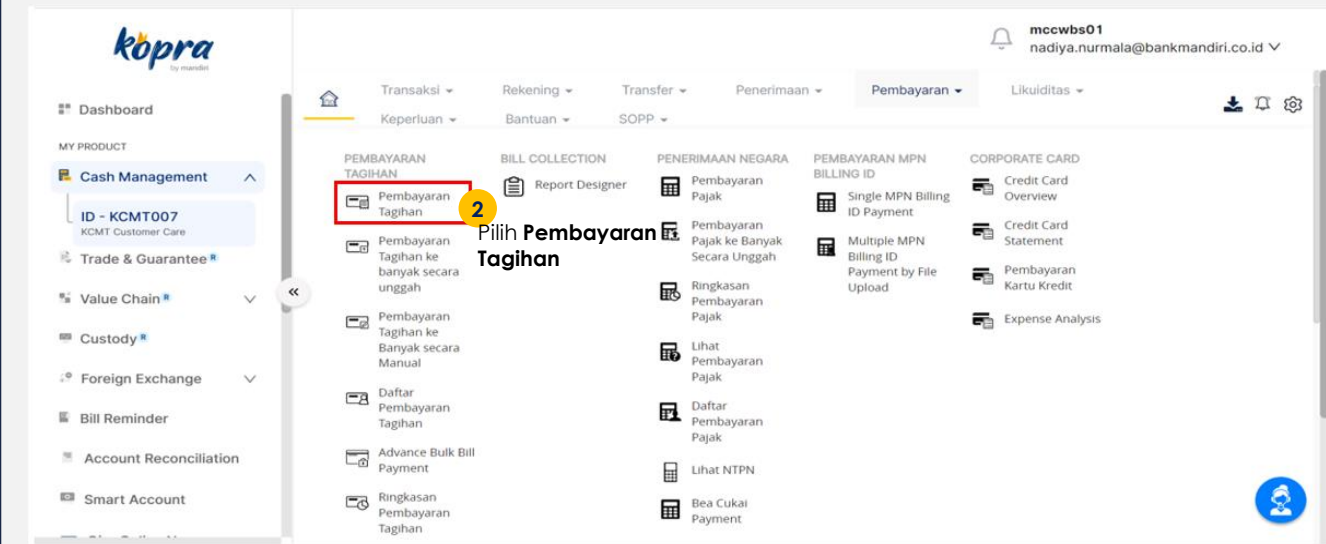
kopra
by mandiri

Dashboard

MY PRODUCT

Cash Management

ID - KCMT007
KCMT Customer Care

Trade & Guarantee

Value Chain

Custody

Foreign Exchange

Bill Reminder

Account Reconciliation

Smart Account

mccwbs01
nadiya.nurmala@bankmandiri.co.id

Transaksi
Rekening
Transfer
Penerimaan
Pembayaran
Likuiditas
Keperluan
Bantuan
SOPP

PEMBAYARAN TAGIHAN

Pembayaran Tagihan

Pembayaran Tagihan ke banyak secara unggah

Pembayaran Tagihan ke Banyak secara Manual

Daftar Pembayaran Tagihan

Advance Bulk Bill Payment

Ringkasan Pembayaran Tagihan

BILL COLLECTION

Report Designer

2

Pilih **Pembayaran Tagihan**

PENERIMAAN NEGARA

Pembayaran Pajak

Pembayaran Pajak ke Banyak Secara Unggah

Ringkasan Pembayaran Pajak

Lihat Pembayaran Pajak

Daftar Pembayaran Pajak

Lihat NTPN

Bea Cukai Payment

PEMBAYARAN MPN BILLING ID

Single MPN Billing ID Payment

Multiple MPN Billing ID Payment by File Upload

CORPORATE CARD

Credit Card Overview

Credit Card Statement

Pembayaran Kartu Kredit

Expense Analysis